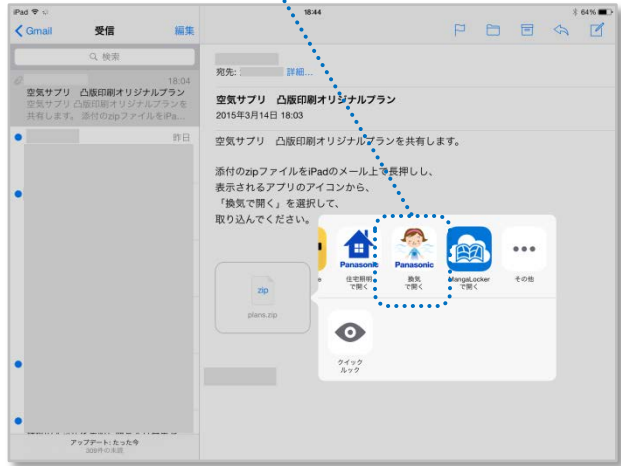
iPad
18:44
64%
Gmail
受信
編集
検索
18:04
空気サプリ　凸版印刷オリジナルプラン
空気サプリ　凸版印刷オリジナルプランを共有します。 添付のzipファイルをiPa...
昨日
アップデート: たった今
309件の未読

宛先:
詳細...
空気サプリ　凸版印刷オリジナルプラン
2015年3月14日 18:03

空気サプリ　凸版印刷オリジナルプランを共有します。

添付のzipファイルをiPadのメール上で長押しし、表示されるアプリのアイコンから、「換気で開く」を選択して、取り込んでください。

zip
plans.zip

Panasonic
住宅照明で開く
Panasonic
換気で開く
MangaLocker
MangaLockerで開く
その他
クイックルック